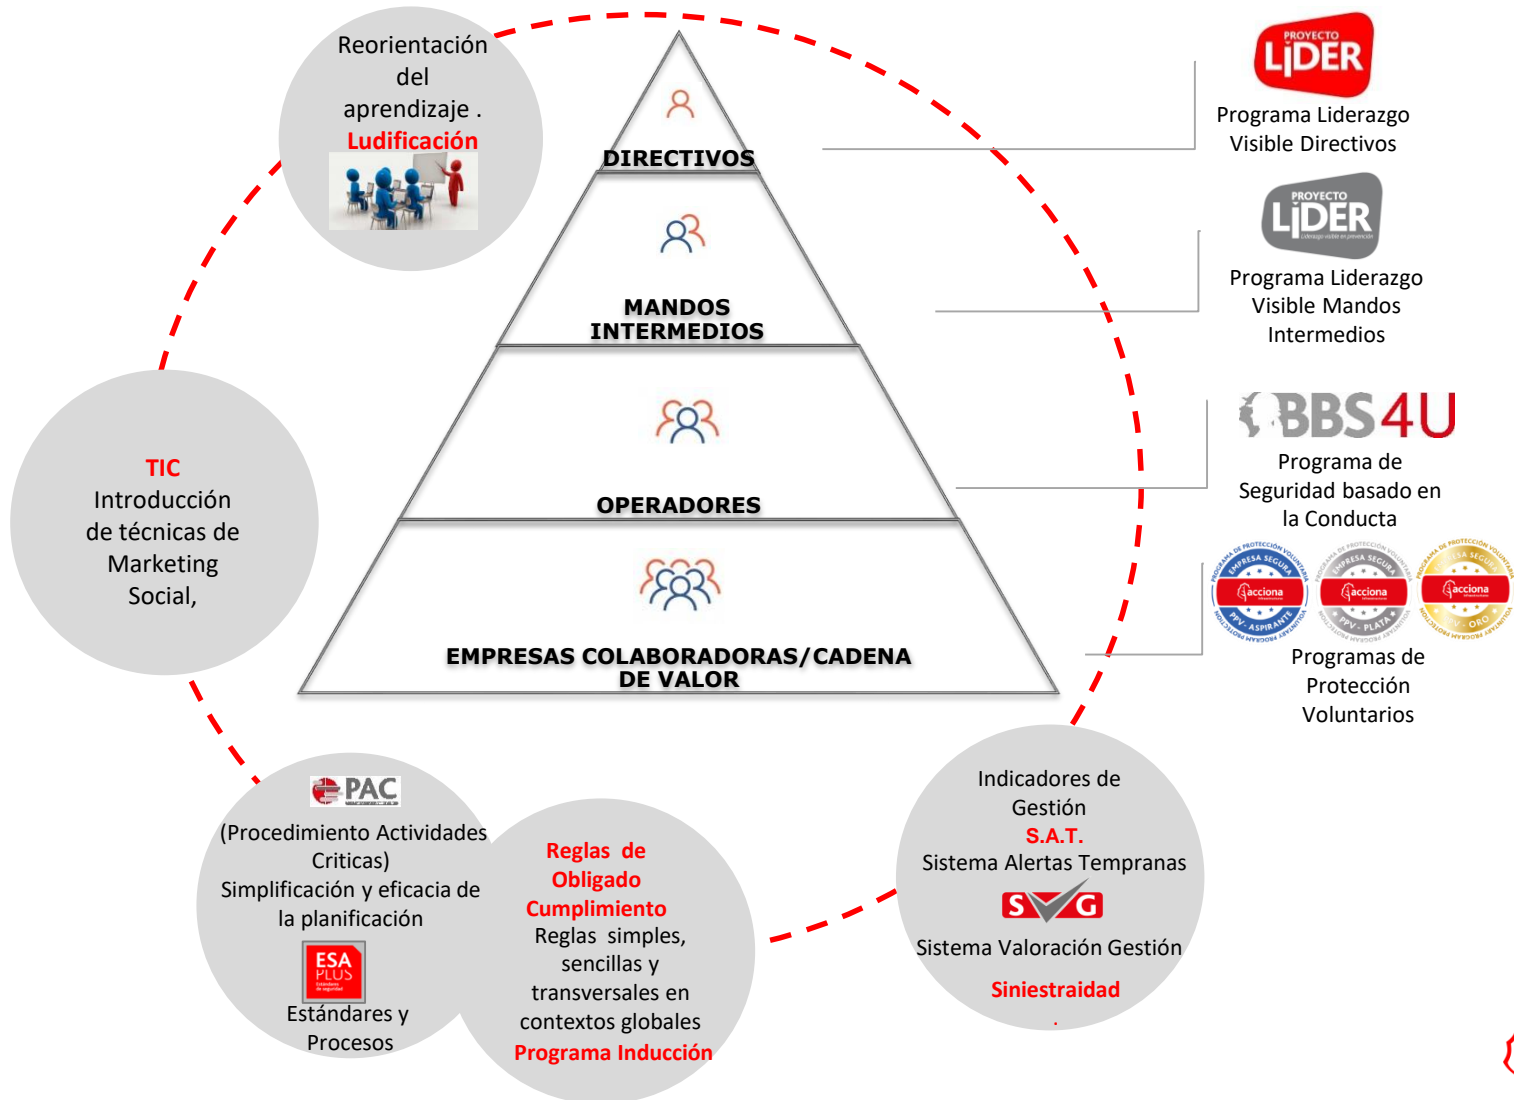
Reorientación del aprendizaje .
Ludificación

DIRECTIVOS

MANDOS INTERMEDIOS

OPERADORES

EMPRESAS COLABORADORAS/CADENA DE VALOR

PROYECTO LIDER
Programa Liderazgo Visible Directivos

PROYECTO LIDER
Liderazgo visible en prevención
Programa Liderazgo Visible Mandos Intermedios

BBS4U
Programa de Seguridad basado en la Conducta

PROGRAMA DE PROTECCIÓN VOLUNTARIA EMPRESA SEGURA acciona PPV · ASPIRANTE
PROGRAMA DE PROTECCIÓN VOLUNTARIA EMPRESA SEGURA acciona PPV · PLATA
PROGRAMA DE PROTECCIÓN VOLUNTARIA EMPRESA SEGURA acciona PPV · ORO
Programas de Protección Voluntarios

TIC
Introducción de técnicas de Marketing Social,

PAC
(Procedimiento Actividades Criticas)
Simplificación y eficacia de la planificación
ESA PLUS
Estándares de seguridad
Estándares y Procesos

Reglas de Obligado Cumplimiento
Reglas simples, sencillas y transversales en contextos globales
Programa Inducción

Indicadores de Gestión
S.A.T.
Sistema Alertas Tempranas
SVG
Sistema Valoración Gestión
Siniestraidad
.